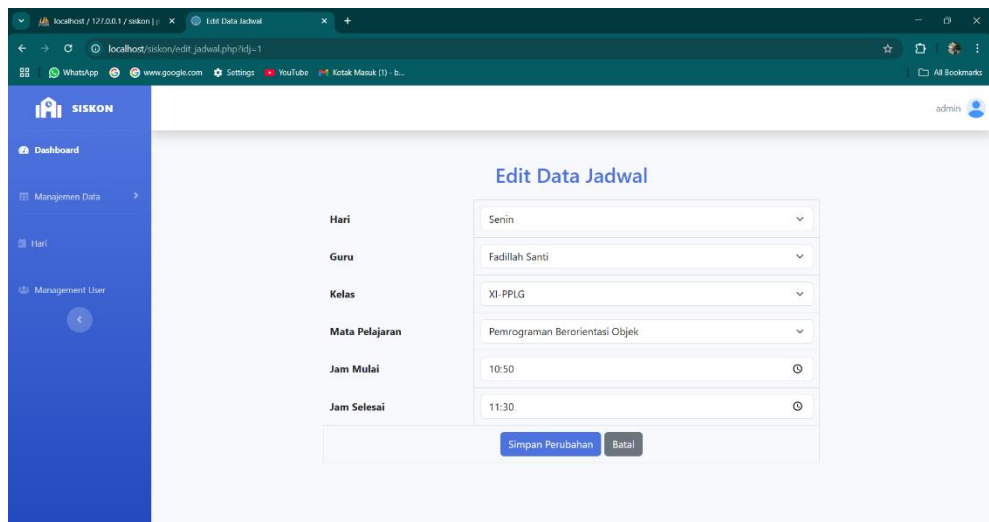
localhost / 127.0.0.1 / siskon | p ×
Edit Data Jadwal ×
+

localhost/siskon/edit_jadwal.php?idj=1

WhatsApp
www.google.com
Settings
YouTube
Kotak Masuk (1) - b...
All Bookmarks

SISKON

admin

Dashboard

Manajemen Data

Hari

Management User

Edit Data Jadwal

| | |
|---|---|
| Hari | Senin |
| Guru | Fadillah Santi |
| Kelas | XI-PPLG |
| Mata Pelajaran | Pemrograman Berorientasi Objek |
| Jam Mulai | 10:50 |
| Jam Selesai | 11:30 |

Simpan Perubahan
Batal